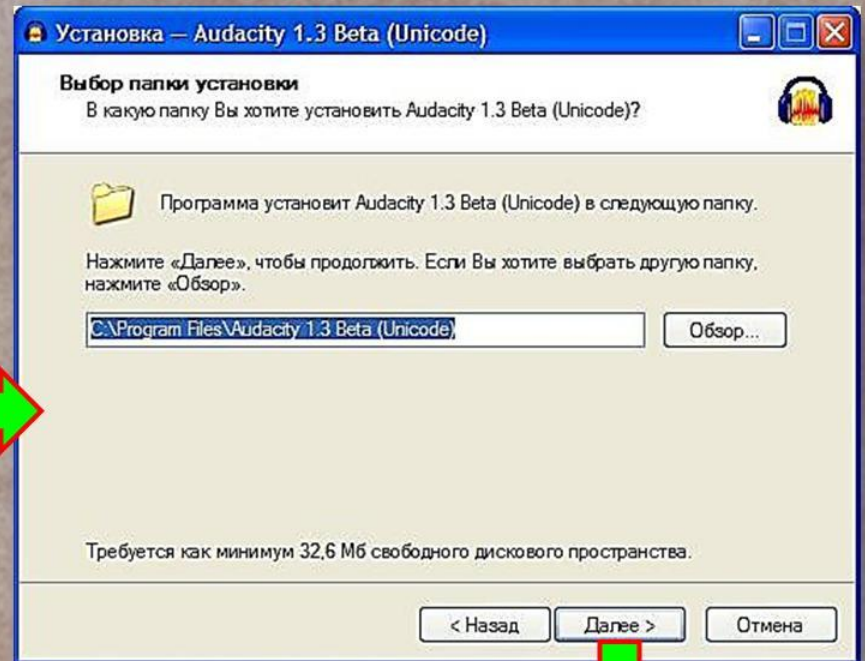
Установка — Audacity 1.3 Beta (Unicode)

Выбор папки установки
В какую папку Вы хотите установить Audacity 1.3 Beta (Unicode)?

Программа установит Audacity 1.3 Beta (Unicode) в следующую папку.

Нажмите «Далее», чтобы продолжить. Если Вы хотите выбрать другую папку, нажмите «Обзор».

C:\Program Files\Audacity 1.3 Beta (Unicode)

Обзор...

Требуется как минимум 32,6 Мб свободного дискового пространства.

< Назад

Далее >

Отмена